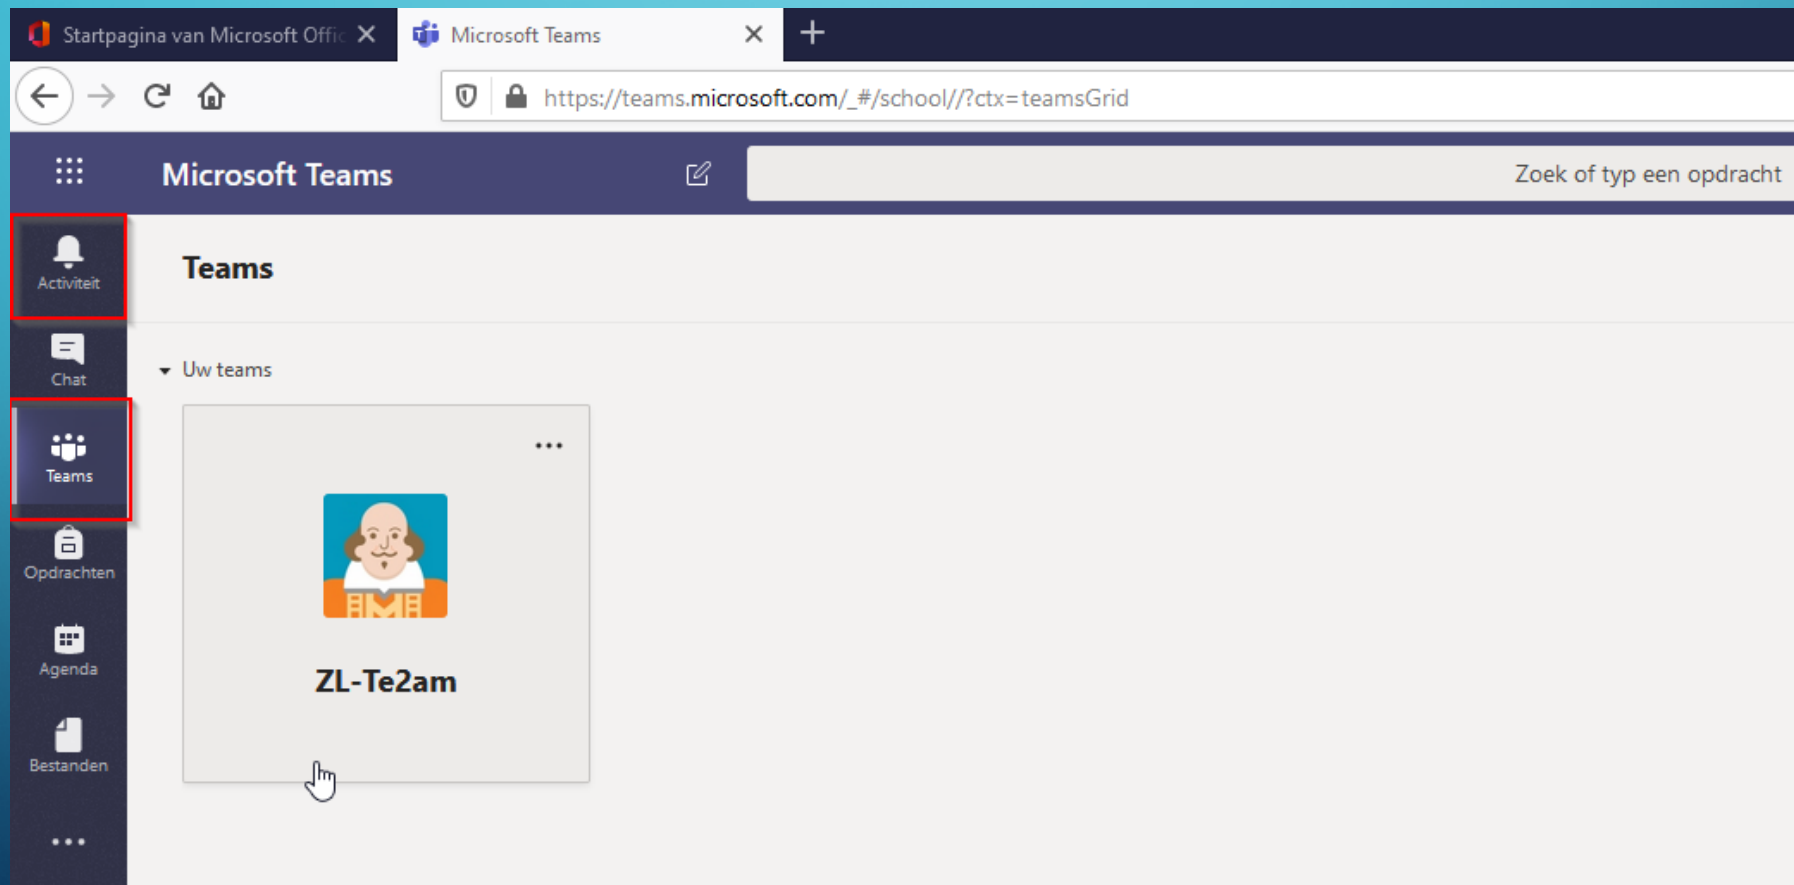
Startpagina van Microsoft Offic

Microsoft Teams

https://teams.microsoft.com/_#/school//?ctx=teamsGrid

Microsoft Teams

Zoek of typ een opdracht

Activiteit

Chat

Teams

Opdrachten

Agenda

Bestanden

...

Teams

Uw teams

...

ZL-Te2am